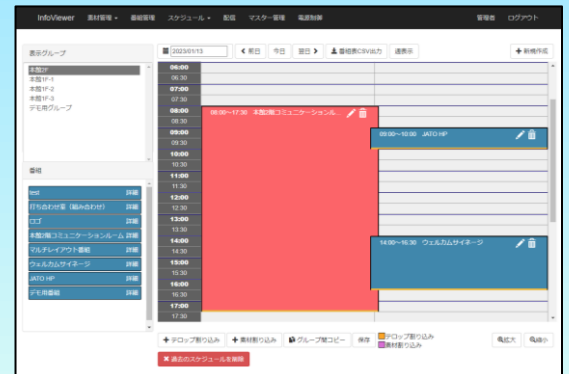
InfoViewer 素材管理 ▾ 番組管理 スケジュール ▾ 配信 マスター管理 電源制御 管理者 ログアウト

表示グループ

本館1F
本館1F-1
本館1F-2
本館1F-3
デモ用グループ

番組

test 詳細
打ち合わせ室（組み合わせ） 詳細
ロゴ 詳細
本館1階コミュニケーションルーム 詳細
マルチレイアウト番組 詳細
ウェルカムサイネージ 詳細
JATO HP 詳細
デモ用番組 詳細

2023/01/13 ◀ 前日 今日 翌日 ▶ 番組表CSV出力 週表示 + 新規作成

06:00
06:30
07:00
07:30
08:00
08:30
09:00
09:30
10:00
10:30
11:00
11:30
12:00
12:30
13:00
13:30
14:00
14:30
15:00
15:30
16:00
16:30
17:00
17:30

08:00～17:30 本館1階コミュニケーションル...
09:00～10:00 JATO HP
14:00～16:30 ウェルカムサイネージ

+ テロップ割り込み + 素材割り込み グループ間コピー 保存 テロップ割り込み 素材割り込み 拡大 縮小
✖ 過去のスケジュールを削除